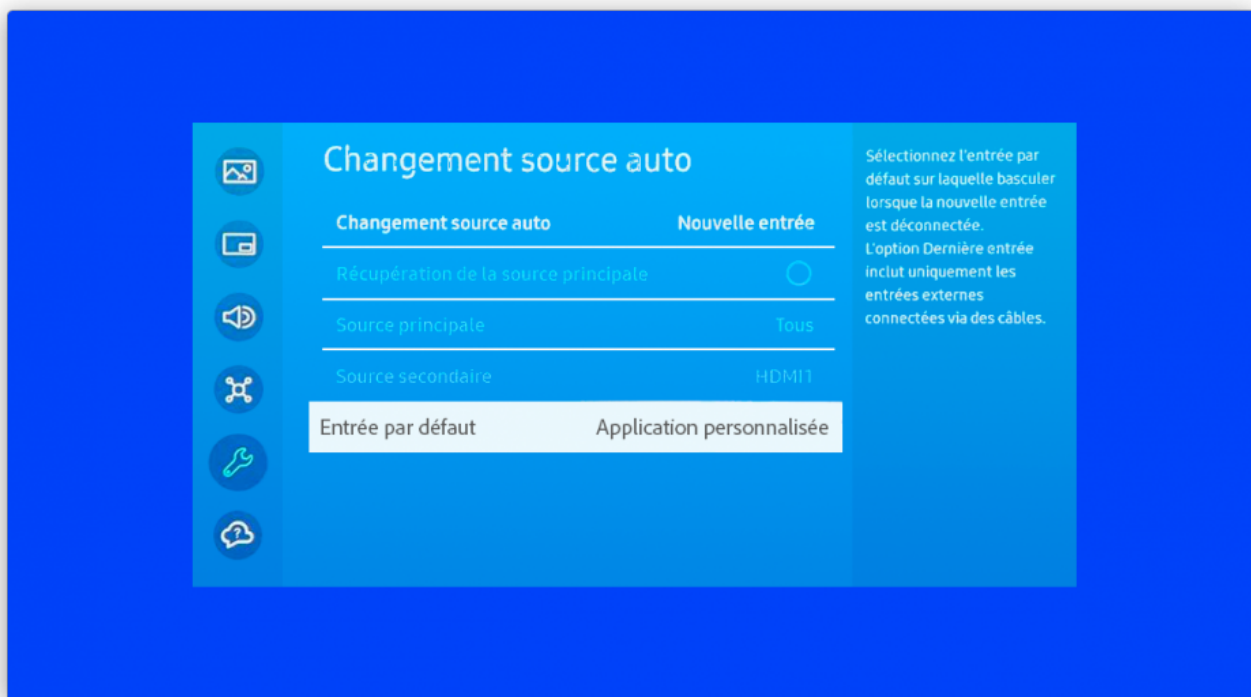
Changement source auto

Changement source auto Nouvelle entrée

Récupération de la source principale

Source principale Tous

Source secondaire HDMI1

Entrée par défaut Application personnalisée

Sélectionnez l'entrée par défaut sur laquelle basculer lorsque la nouvelle entrée est déconnectée.
L'option Dernière entrée inclut uniquement les entrées externes connectées via des câbles.